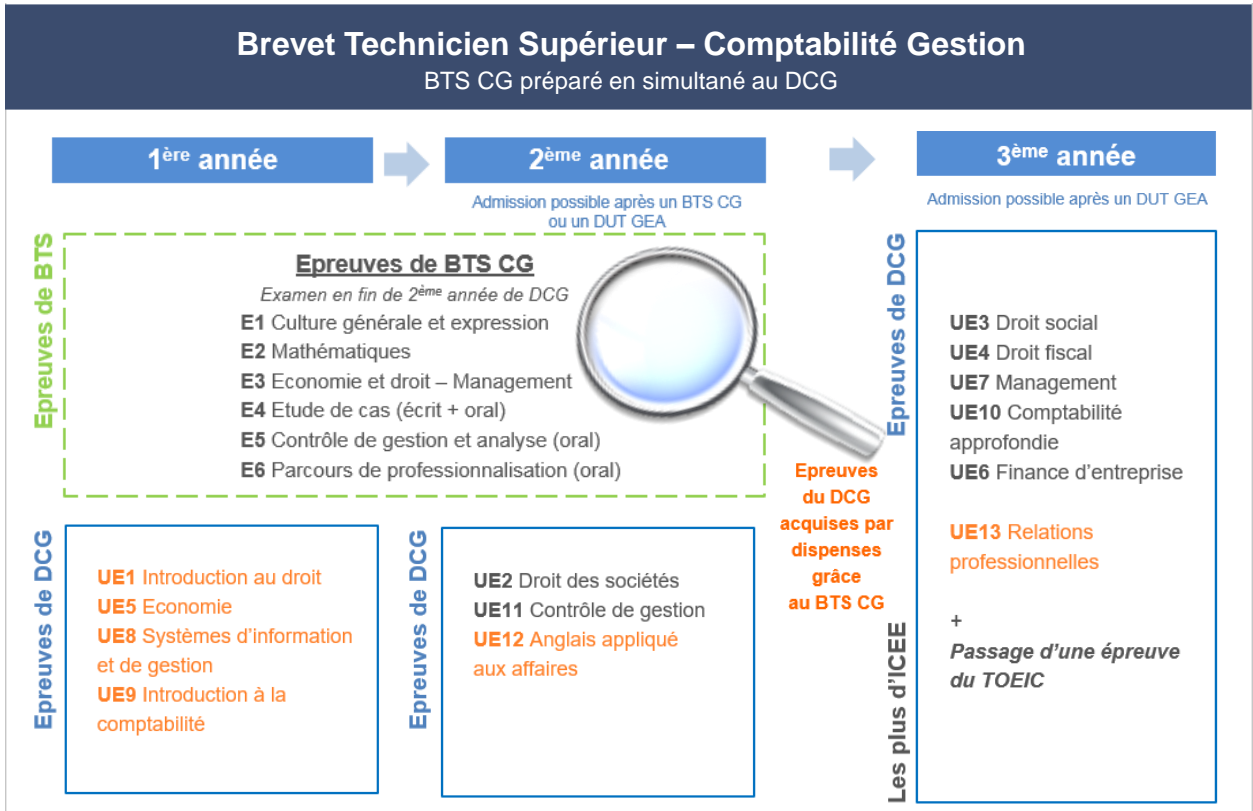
Brevet Technicien Supérieur – Comptabilité Gestion
BTS CG préparé en simultané au DCG

1ère année

2ème année

Admission possible après un BTS CG ou un DUT GEA

3ème année

Admission possible après un DUT GEA

Epreuves de BTS

Epreuves de BTS CG
Examen en fin de 2ème année de DCG
E1 Culture générale et expression
E2 Mathématiques
E3 Economie et droit – Management
E4 Etude de cas (écrit + oral)
E5 Contrôle de gestion et analyse (oral)
E6 Parcours de professionnalisation (oral)

Epreuves de DCG

UE3 Droit social
UE4 Droit fiscal
UE7 Management
UE10 Comptabilité approfondie
UE6 Finance d'entreprise

UE13 Relations professionnelles

Epreuves du DCG acquises par dispenses grâce au BTS CG

Epreuves de DCG

UE1 Introduction au droit
UE5 Economie
UE8 Systèmes d'information et de gestion
UE9 Introduction à la comptabilité

Epreuves de DCG

UE2 Droit des sociétés
UE11 Contrôle de gestion
UE12 Anglais appliqué aux affaires

Les plus d'ICEE

+
Passage d'une épreuve du TOEIC